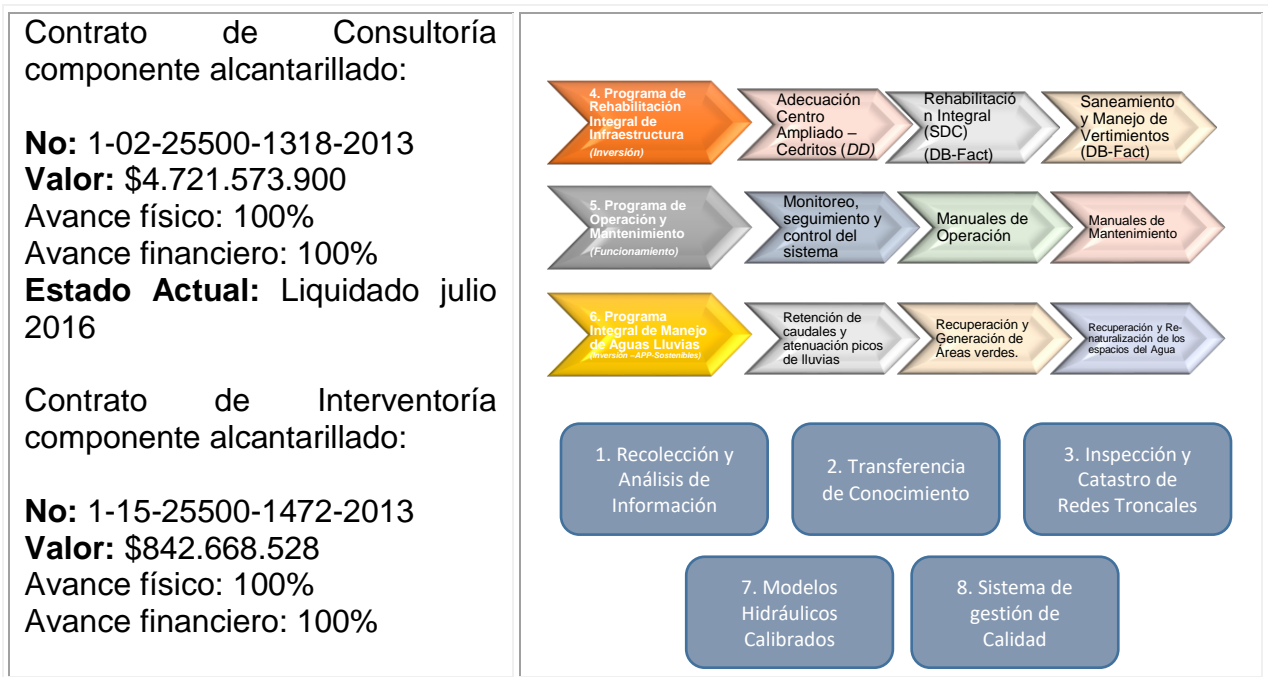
Contrato de Consultoría componente alcantarillado:

**No:** 1-02-25500-1318-2013
**Valor:** \$4.721.573.900
Avance físico: 100%
Avance financiero: 100%
**Estado Actual:** Liquidado julio 2016

Contrato de Interventoría componente alcantarillado:

**No:** 1-15-25500-1472-2013
**Valor:** \$842.668.528
Avance físico: 100%
Avance financiero: 100%

4. Programa de Rehabilitación Integral de Infraestructura (Inversión)

Adecuación Centro Ampliado – Cedritos (DD)

Rehabilitación Integral (SDC) (DB-Fact)

Saneamiento y Manejo de Vertimientos (DB-Fact)

5. Programa de Operación y Mantenimiento (Funcionamiento)

Monitoreo, seguimiento y control del sistema

Manuales de Operación

Manuales de Mantenimiento

6. Programa Integral de Manejo de Aguas Lluvias (Inversión –APP-Sostenibles)

Retención de caudales y atenuación picos de lluvias

Recuperación y Generación de Áreas verdes.

Recuperación y Re-naturalización de los espacios del Agua

1. Recolección y Análisis de Información

2. Transferencia de Conocimiento

3. Inspección y Catastro de Redes Troncales

7. Modelos Hidráulicos Calibrados

8. Sistema de gestión de Calidad